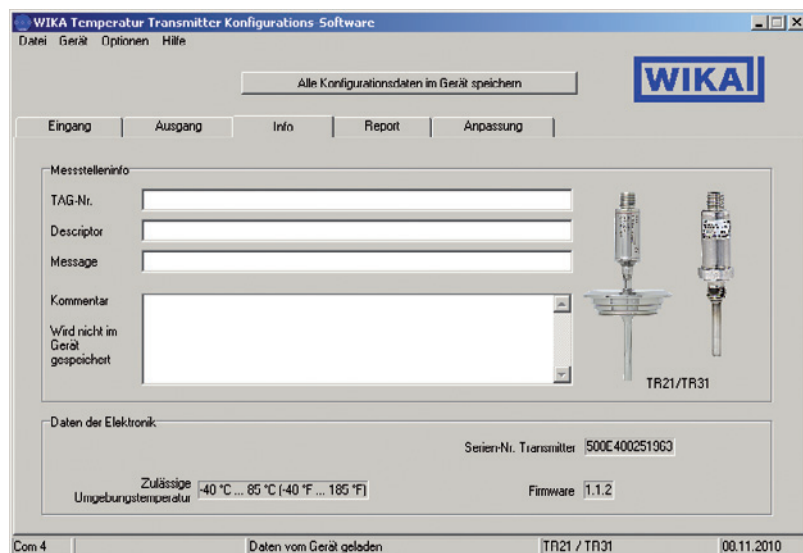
WIKA Temperatur Transmitter Konfigurations Software

Datei Gerät Optionen Hilfe

Alle Konfigurationsdaten im Gerät speichern

WIKA

Eingang | Ausgang | Info | Report | Anpassung

Messstelleninfo

TAG-Nr.

Descriptor

Message

Kommentar

Wird nicht im Gerät gespeichert

TR21/TR31

Daten der Elektronik

Serien-Nr. Transmitter 500E400251963

Zulässige Umgebungstemperatur -40 °C ... 85 °C (-40 °F ... 185 °F)

Firmware 1.1.2

Com 4 | Daten vom Gerät geladen | TR21 / TR31 | 08.11.2010